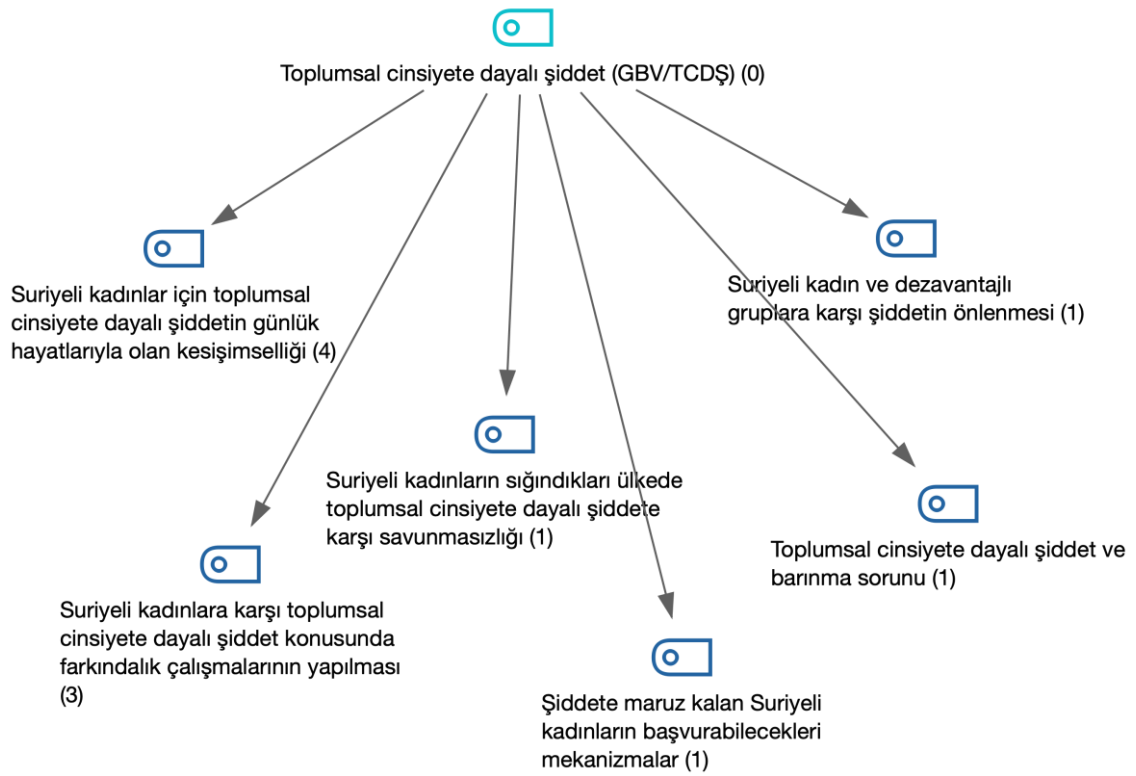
Toplumsal cinsiyete dayalı şiddet (GBV/TCDŞ) (0)

Suriyeli kadınlar için toplumsal cinsiyete dayalı şiddetin günlük hayatlarıyla olan kesişimselliği (4)

Suriyeli kadın ve dezavantajlı gruplara karşı şiddetin önlenmesi (1)

Suriyeli kadınların sığındıkları ülkede toplumsal cinsiyete dayalı şiddete karşı savunmasızlığı (1)

Toplumsal cinsiyete dayalı şiddet ve barınma sorunu (1)

Suriyeli kadınlara karşı toplumsal cinsiyete dayalı şiddet konusunda farkındalık çalışmalarının yapılması (3)

Şiddete maruz kalan Suriyeli kadınların başvurabilecekleri mekanizmalar (1)